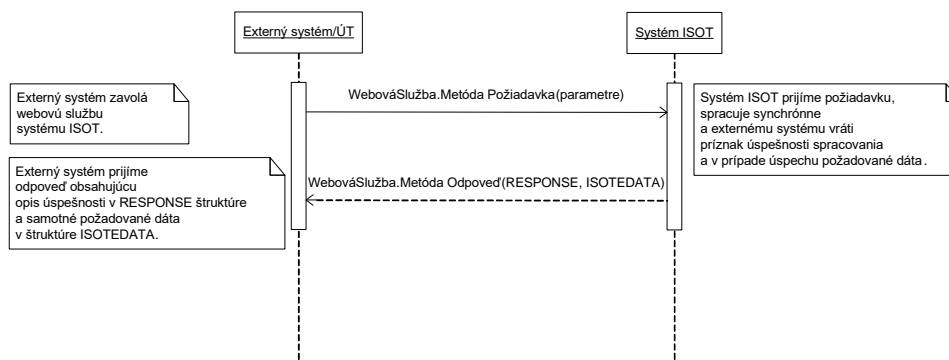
Externý systém/ÚT

Systém ISOT

Externý systém zavolá webovú službu systému ISOT.

WebováSlužba.Metóda Požiadavka(parametre)

Systém ISOT prijíme požiadavku, spracuje synchrónne a externému systému vráti príznak úspešnosti spracovania a v prípade úspechu požadované dáta.

Externý systém prijíme odpoveď obsahujúcu opis úspešnosti v RESPONSE štruktúre a samotné požadované dáta v štruktúre ISOTEDATA.

WebováSlužba.Metóda Odpoveď(RESPONSE, ISOTEDATA)